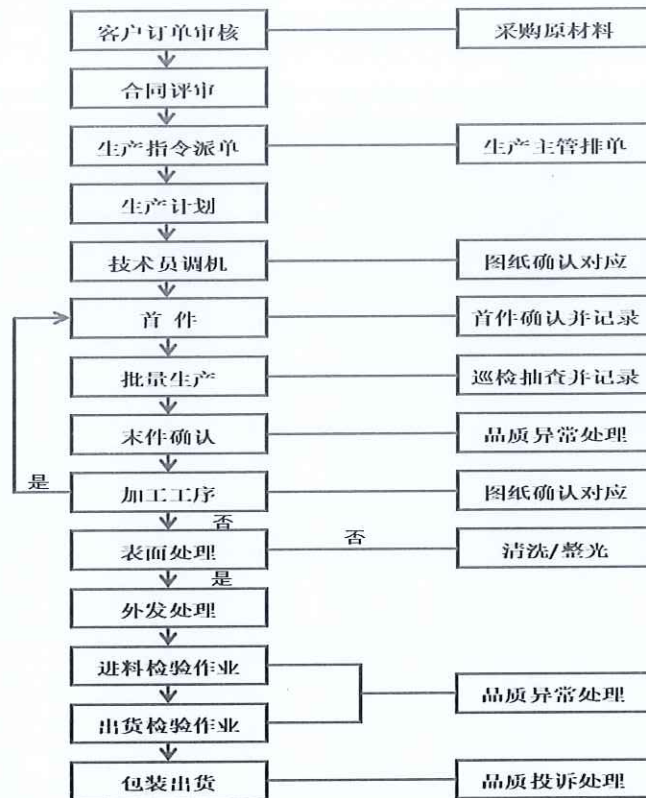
客户订单审核

采购原材料

合同评审

生产指令派单

生产主管排单

生产计划

技术员调机

图纸确认对应

首 件

首件确认并记录

批量生产

巡检抽查并记录

末件确认

品质异常处理

是

加工工序

图纸确认对应

否

表面处理

否

清洗/整光

是

外发处理

进料检验作业

品质异常处理

出货检验作业

包装出货

品质投诉处理